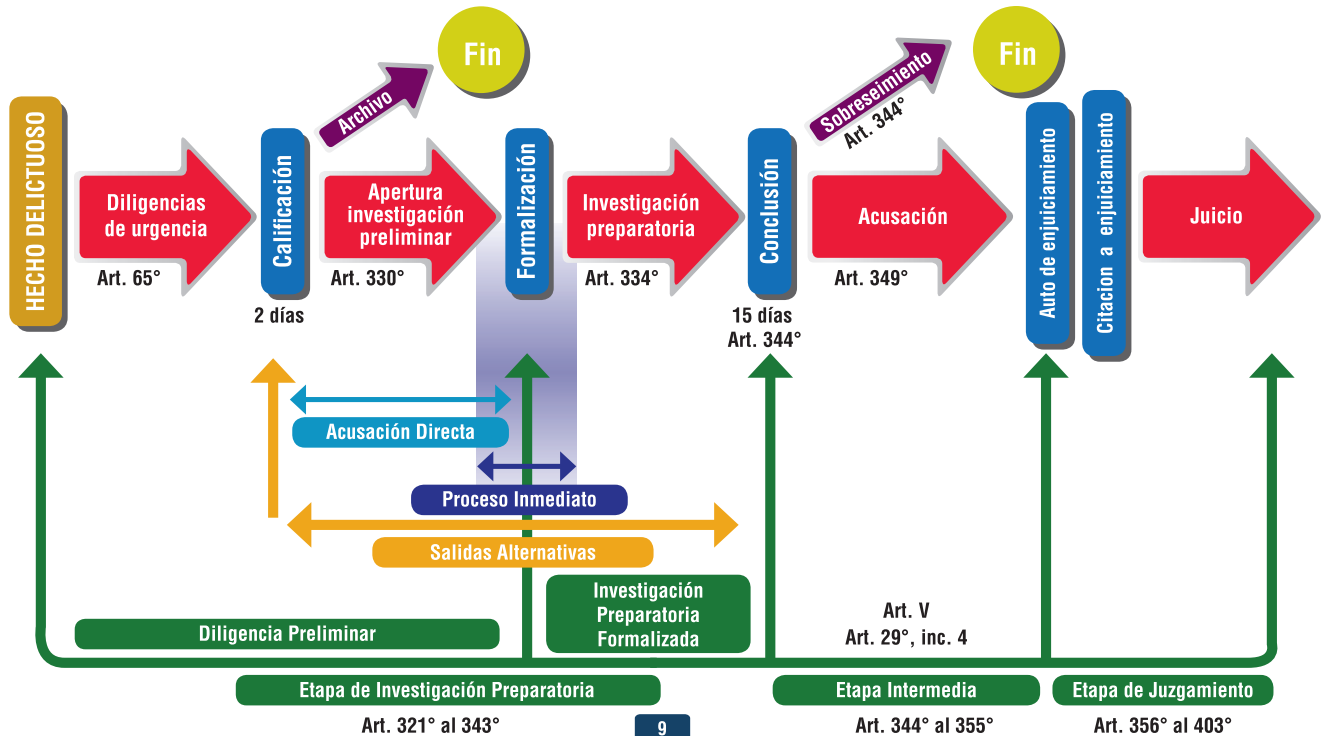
Fin

Fin

Archivo

Sobreseimiento
Art. 344°

HECHO DELICTUOSO

Diligencias de urgencia
Art. 65°

Calificación
2 días

Apertura investigación preliminar
Art. 330°

Formalización

Investigación preparatoria
Art. 334°

Conclusión
15 días
Art. 344°

Acusación
Art. 349°

Auto de enjuiciamiento

Citacion a enjuiciamiento

Juicio

Acusación Directa

Proceso Inmediato

Salidas Alternativas

Diligencia Preliminar

Investigación Preparatoria Formalizada

Art. V
Art. 29°, inc. 4

Etapa de Investigación Preparatoria
Art. 321° al 343°

Etapa Intermedia
Art. 344° al 355°

Etapa de Juzgamiento
Art. 356° al 403°

9